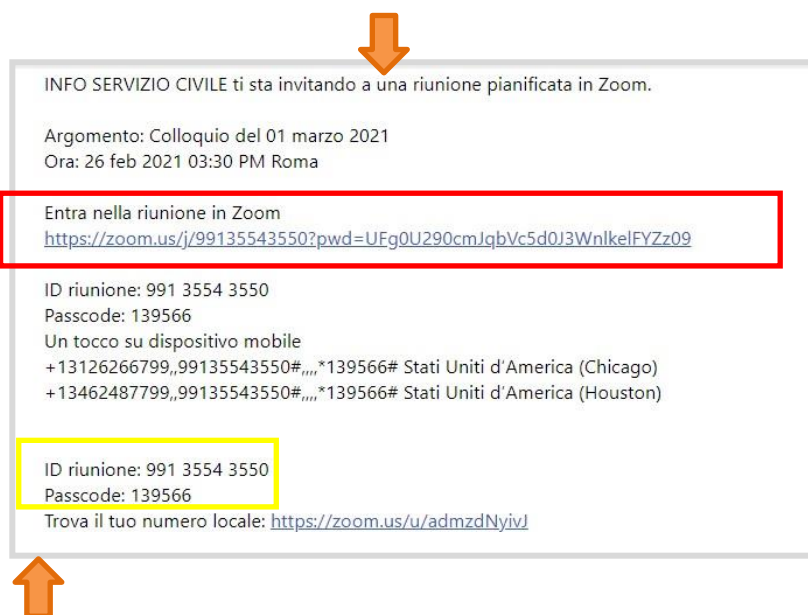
INFO SERVIZIO CIVILE ti sta invitando a una riunione pianificata in Zoom.

Argomento: Colloquio del 01 marzo 2021
Ora: 26 feb 2021 03:30 PM Roma

Entra nella riunione in Zoom
https://zoom.us/j/99135543550?pwd=UFg0U290cmJqbVc5d0J3WnlkelFYZz09

ID riunione: 991 3554 3550
Passcode: 139566
Un tocco su dispositivo mobile
+13126266799,,99135543550#,,,,*139566# Stati Uniti d'America (Chicago)
+13462487799,,99135543550#,,,,*139566# Stati Uniti d'America (Houston)

ID riunione: 991 3554 3550
Passcode: 139566
Trova il tuo numero locale: https://zoom.us/u/admzdNyivJ